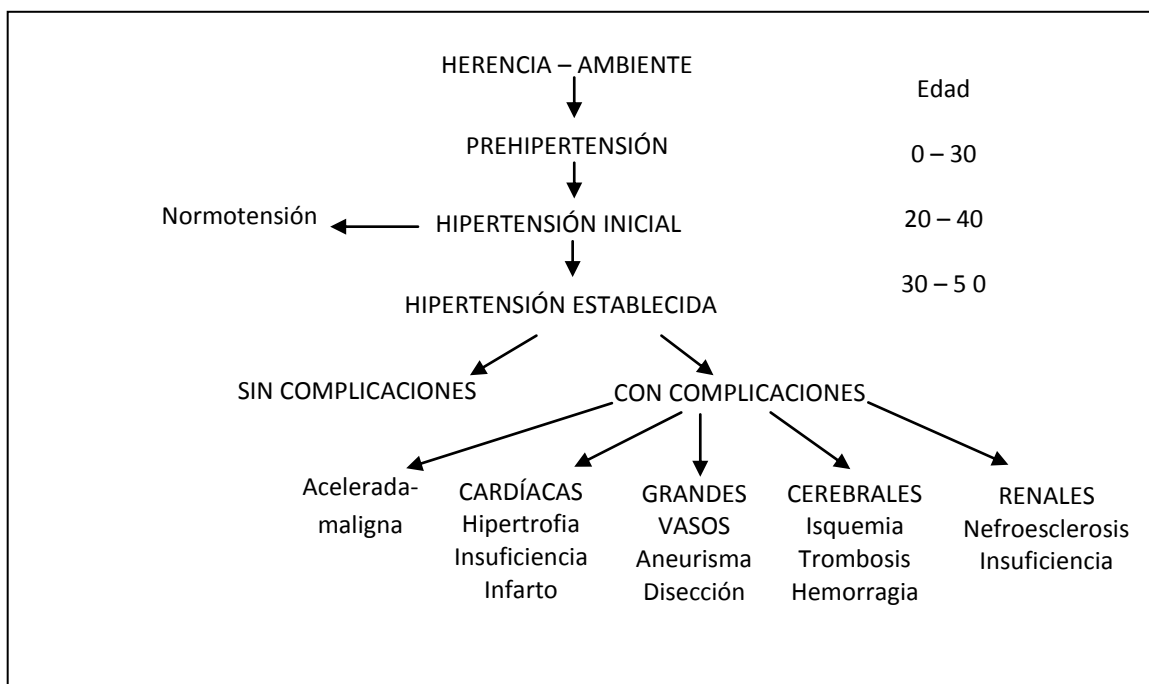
HERENCIA – AMBIENTE

Edad

PREHIPERTENSIÓN

0 – 30

Normotensión

HIPERTENSIÓN INICIAL

20 – 40

30 – 5 0

HIPERTENSIÓN ESTABLECIDA

SIN COMPLICACIONES

CON COMPLICACIONES

Acelerada-maligna

CARDÍACAS
Hipertrofia
Insuficiencia
Infarto

GRANDES
VASOS
Aneurisma
Disección

CEREBRALES
Isquemia
Trombosis
Hemorragia

RENALES
Nefroesclerosis
Insuficiencia